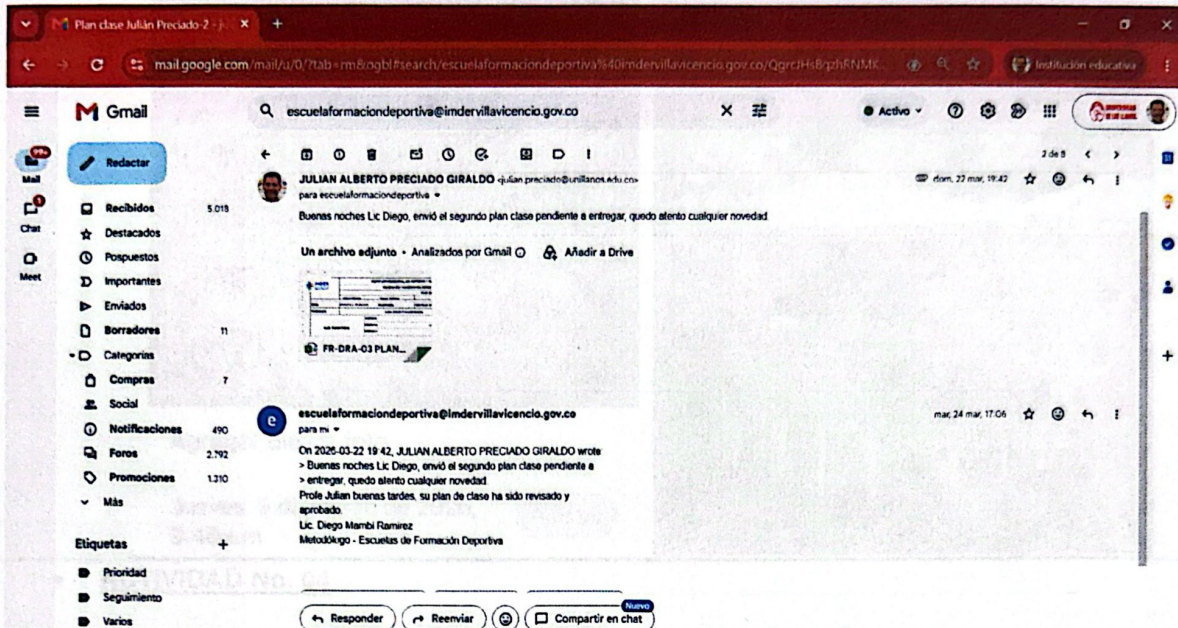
Plan clase Julián Preciado-2 - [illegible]

mail.google.com/mail/u/0/?tab=rm&ogbl#search/escuelaformaciondeportiva%40imdervillavicencio.gov.co/QgrcJHsBgzhRNMK...

Institución educativa

Gmail

escuelaformaciondeportiva@imdervillavicencio.gov.co

Activo

99+
Mail
Chat
Meet

Redactar

Recibidos 5.019
Destacados
Pospuestos
Importantes
Enviados
Borradores 11
Categorías
Compras 7
Social
Notificaciones 490
Foros 2.792
Promociones 1.310
Más

Etiquetas
Prioridad
Seguimiento
Varios

2 de 8

JULIAN ALBERTO PRECIADO GIRALDO <julian.preciado@unillanos.edu.co>
para escuelaformaciondeportiva
dom, 22 mar, 19:42

Buenas noches Lic Diego, envió el segundo plan clase pendiente a entregar, quedo atento cualquier novedad

Un archivo adjunto • Analizados por Gmail
Añadir a Drive

FR-DRA-03 PLAN...

escuelaformaciondeportiva@imdervillavicencio.gov.co
para mí
mar, 24 mar, 17:06

On 2026-03-22 19:42, JULIAN ALBERTO PRECIADO GIRALDO wrote:
> Buenas noches Lic Diego, envió el segundo plan clase pendiente a
> entregar, quedo atento cualquier novedad
Profe Julian buenas tardes, su plan de clase ha sido revisado y aprobado.
Lic. Diego Mambi Ramirez
Metodólogo - Escuelas de Formación Deportiva

Responder
Reenviar
Nuevo
Compartir en chat